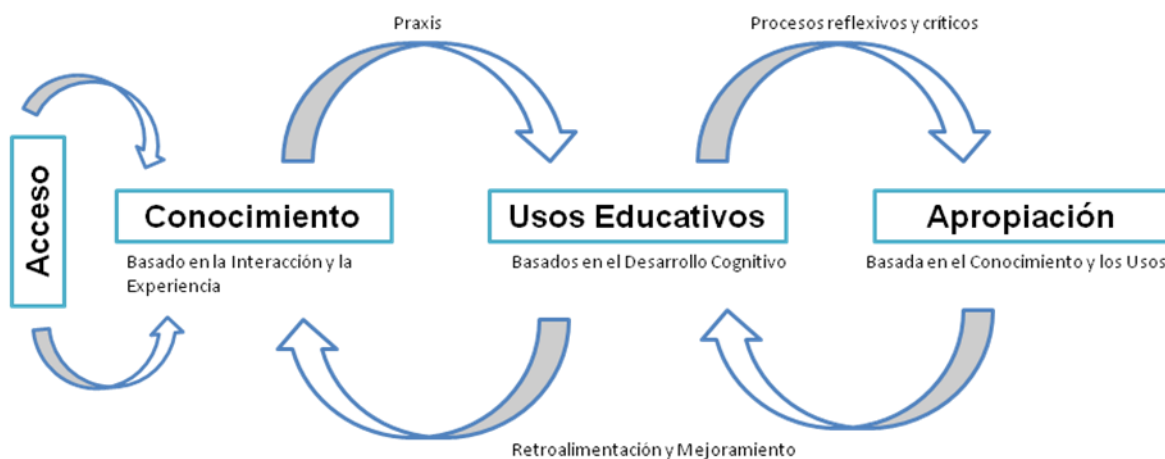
Praxis

Procesos reflexivos y críticos

Acceso

Conocimiento

Basado en la Interacción y la Experiencia

Usos Educativos

Basados en el Desarrollo Cognitivo

Apropiación

Basada en el Conocimiento y los Usos

Retroalimentación y Mejoramiento